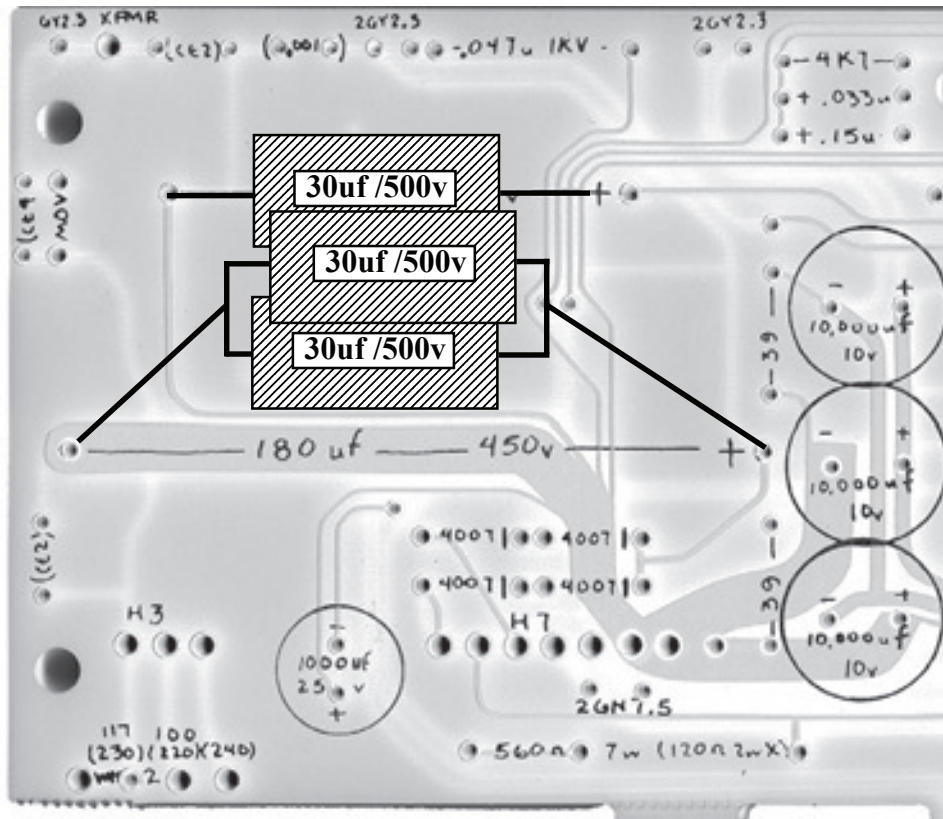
GY2.5 XFMR
(CE2)
(.001)
2GY2.5
-.047u 1KV -
2GY2.3
-4K7-
+.033u
+.15u
(CE4) MOV
30uf /500v
30uf /500v
30uf /500v
+
-
+
10,000uf
10v
-39-
180 uf
450v
+
-
+
10,000uf
10v
4007
4007
4007
4007
(CE2)
-39-
-
+
10,000uf
10v
H3
H7
-
1000uf
25 v
+
2GN7.5
117 100
(230)(220K240)
2
560Ω 7w (120Ω 2wX)